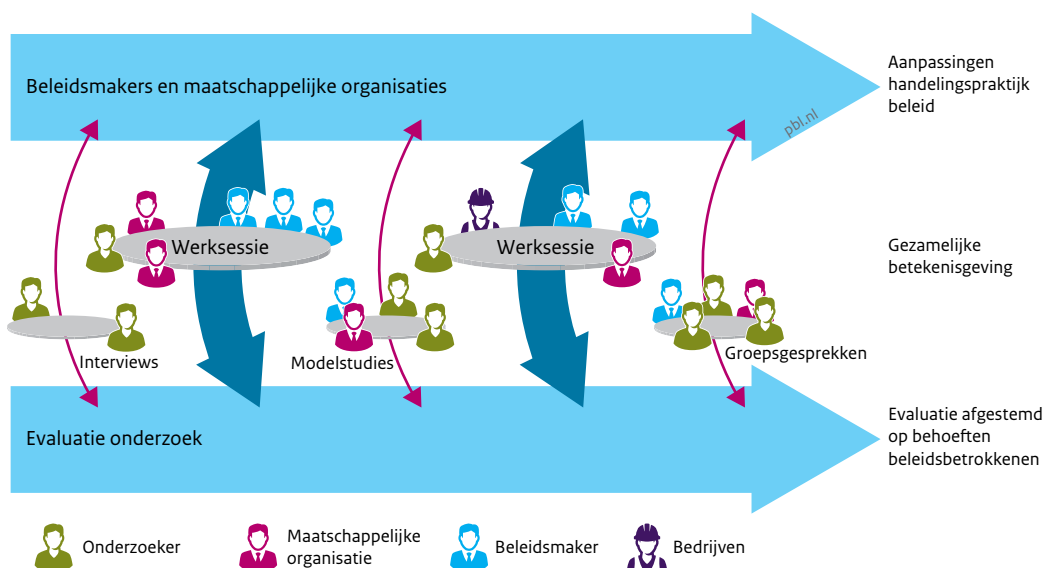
Beleidsmakers en maatschappelijke organisaties

pbl.nl

Aanpassingen handelingspraktijk beleid

Werksessie

Werksessie

Gezamelijke betekenisgeving

Interviews

Modelstudies

Groepsgesprekken

Evaluatie onderzoek

Evaluatie afgestemd op behoeften beleidsbetrokkenen

Onderzoeker

Maatschappelijke organisatie

Beleidsmaker

Bedrijven